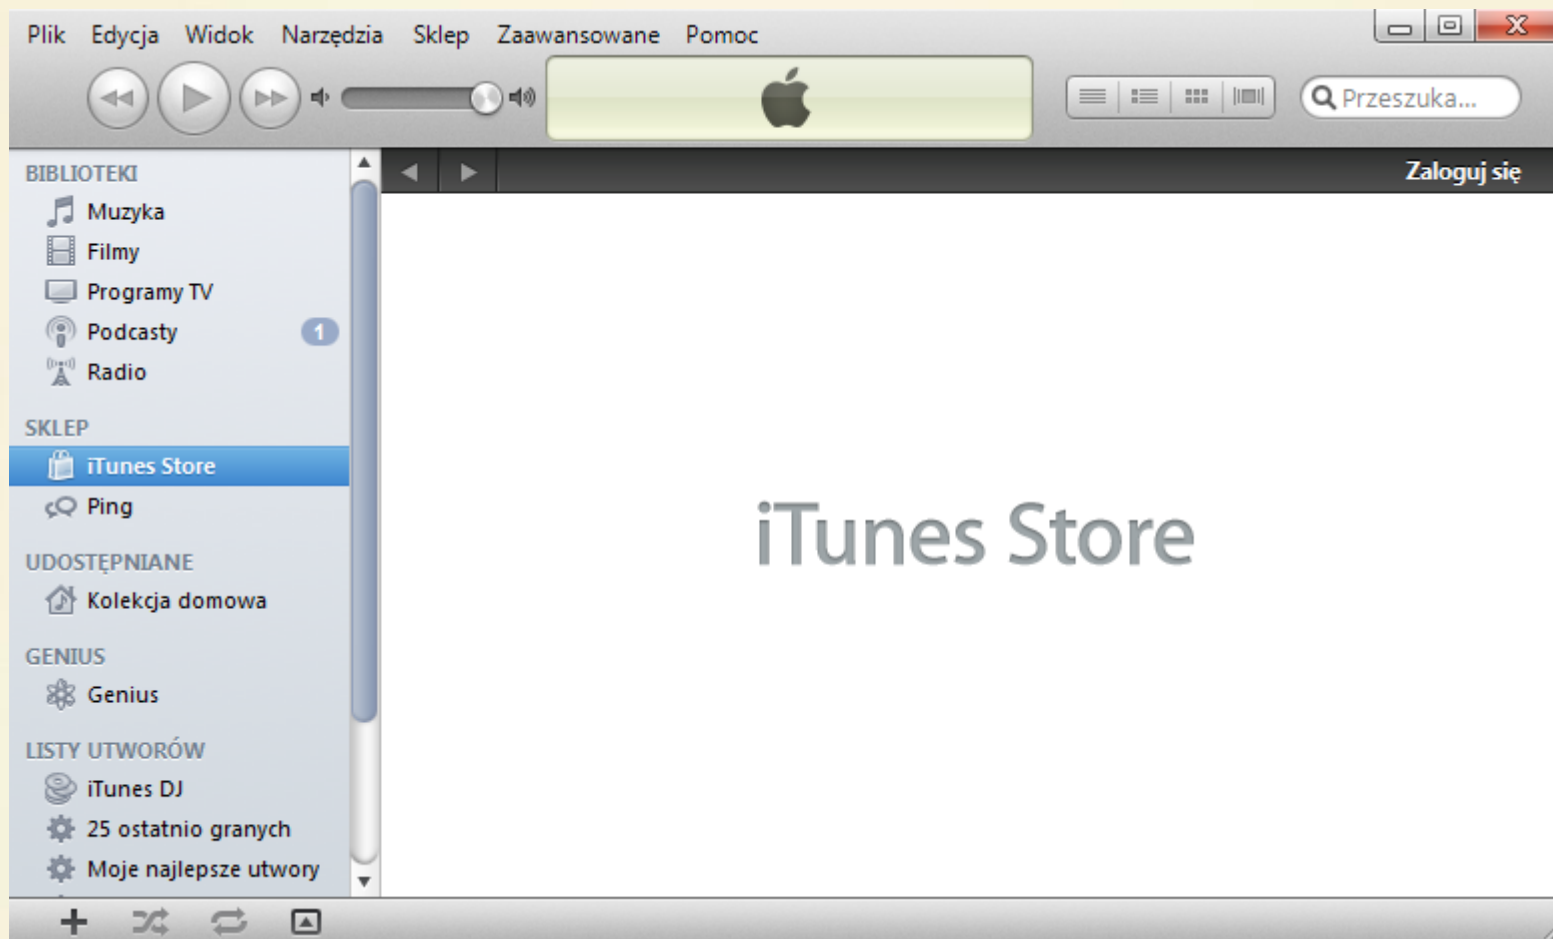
Plik Edycja Widok Narzędzia Sklep Zaawansowane Pomoc

Przeszuka...

Zaloguj się

BIBLIOTEKI
Muzyka
Filmy
Programy TV
Podcasty 1
Radio

SKLEP
iTunes Store
Ping

UDOSTĘPNIANE
Kolekcja domowa

GENIUS
Genius

LISTY UTWORÓW
iTunes DJ
25 ostatnio granych
Moje najlepsze utwory

iTunes Store